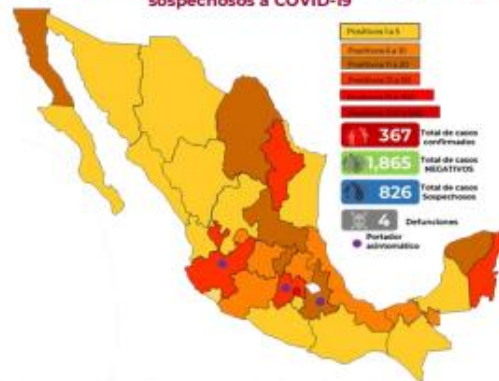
sospechosos a COVID-19

Positivos 1 a 5
Positivos 6 a 10
Positivos 11 a 20
Positivos 21 a 30
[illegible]
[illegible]

367 Total de casos confirmados
1,865 Total de casos NEGATIVOS
826 Total de casos Sospechosos
4 Defunciones
Portador asintomático